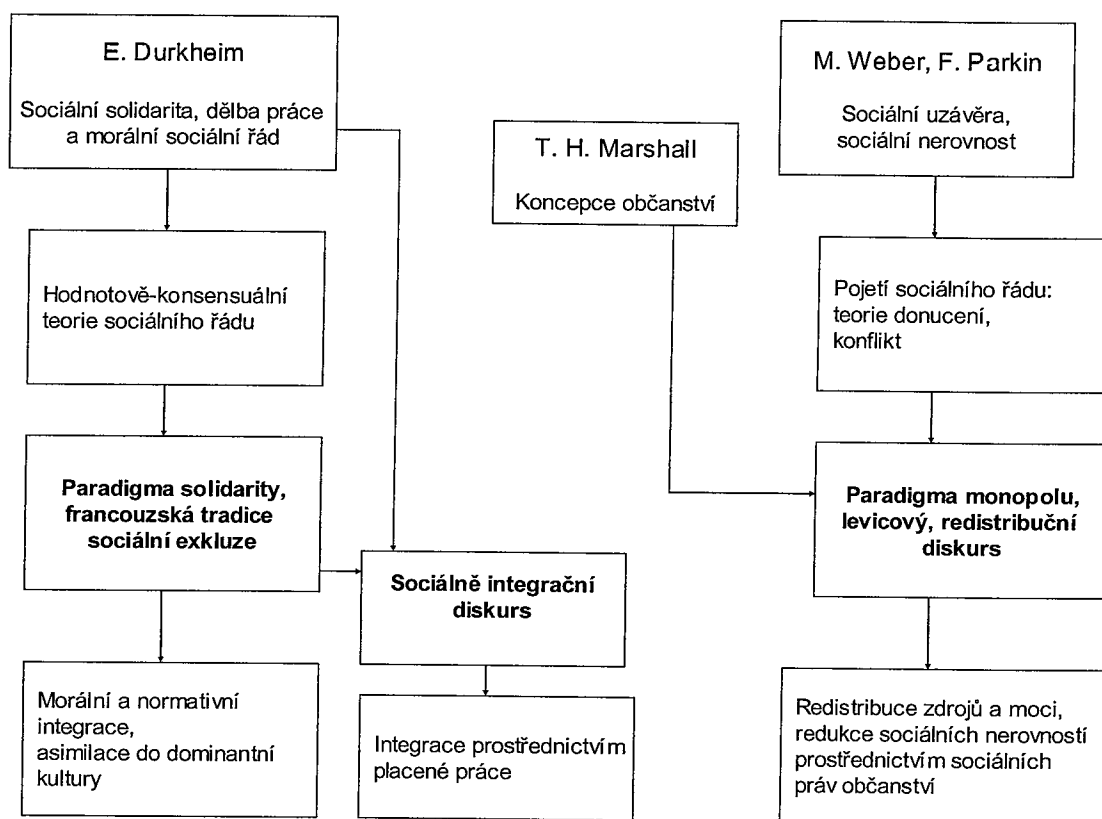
E. Durkheim

Sociální solidarita, dělba práce a morální sociální řád

T. H. Marshall

Koncepce občanství

M. Weber, F. Parkin

Sociální uzávěra, sociální nerovnost

Hodnotově-konsensuální teorie sociálního řádu

Pojetí sociálního řádu: teorie donucení, konflikt

**Paradigma solidarity, francouzská tradice sociální exkluze**

**Paradigma monopolu, levicový, redistribuční diskurs**

**Sociálně integrační diskurs**

Morální a normativní integrace, asimilace do dominantní kultury

Integrace prostřednictvím placené práce

Redistribuce zdrojů a moci, redukce sociálních nerovností prostřednictvím sociálních práv občanství